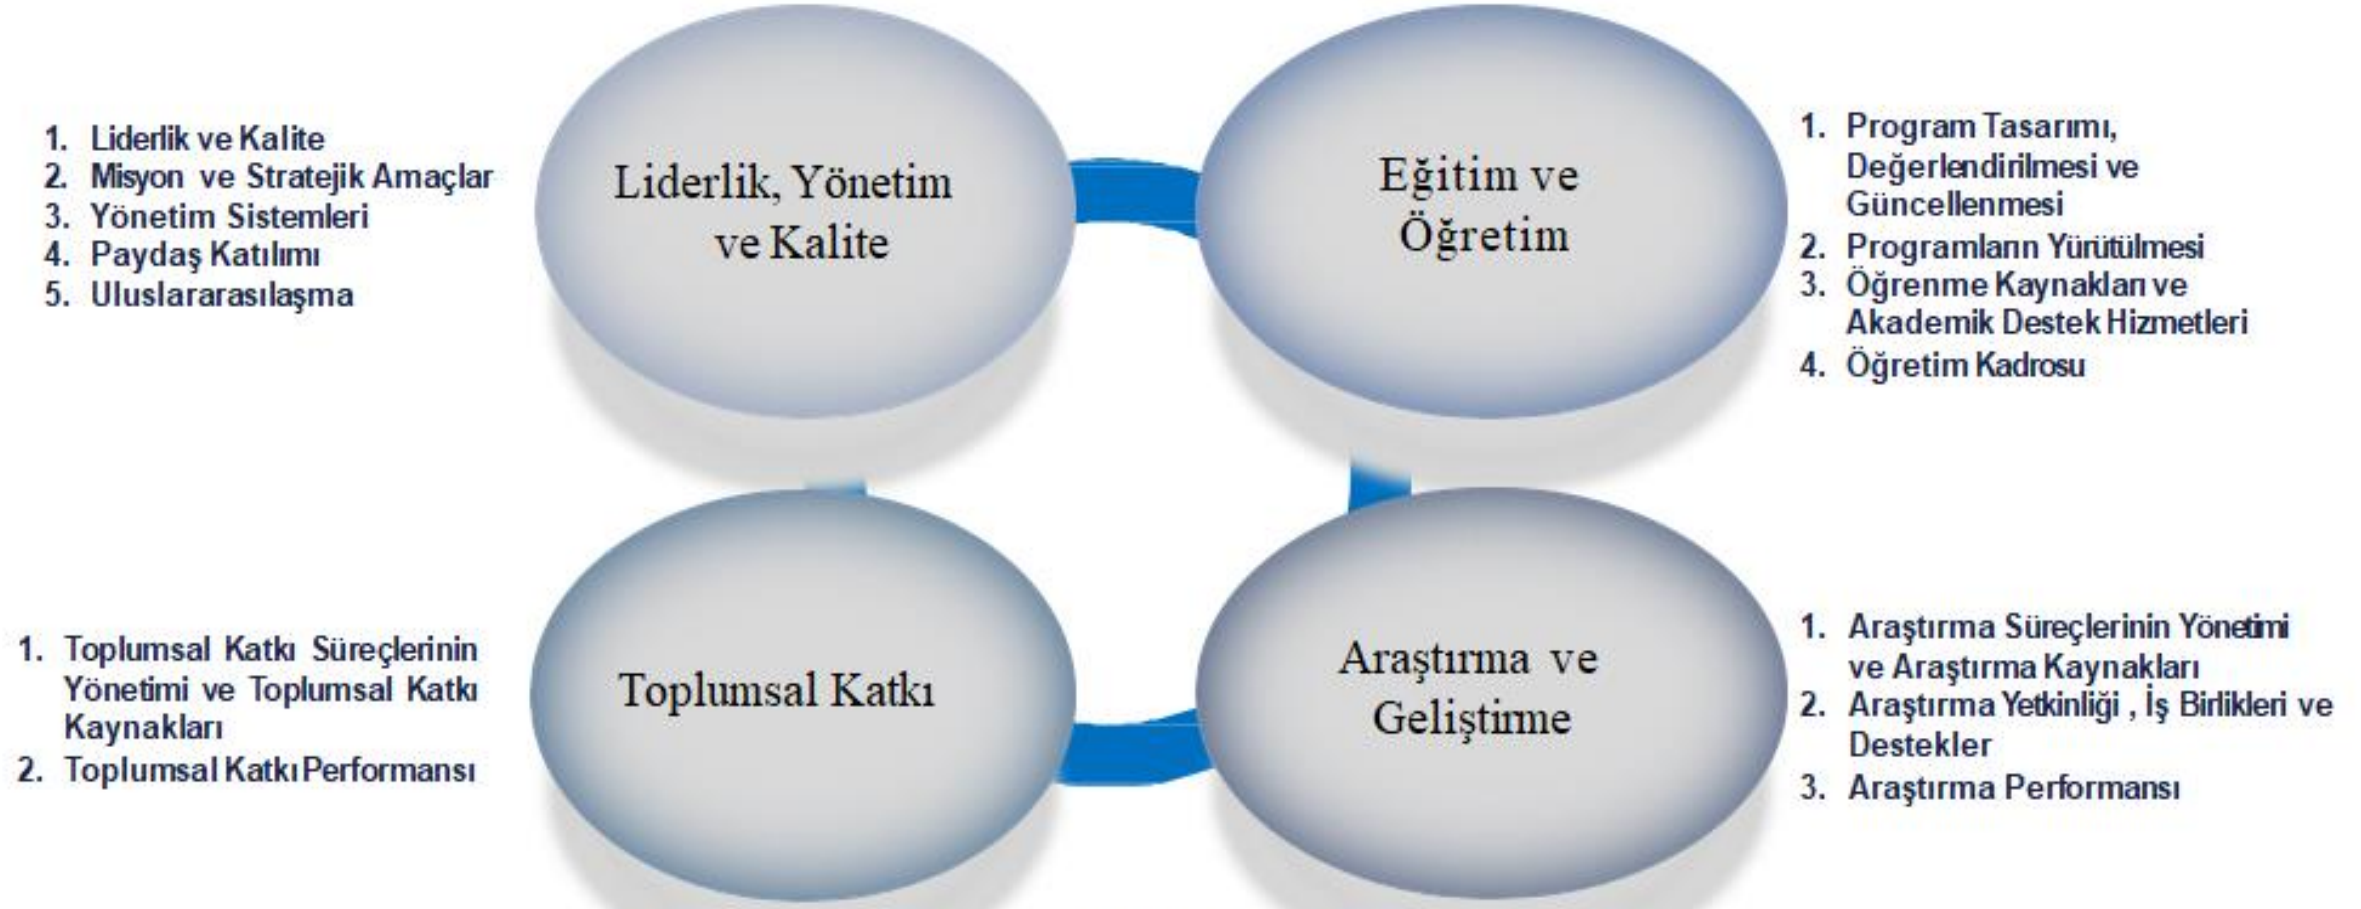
1. Liderlik ve Kalite
2. Misyon ve Stratejik Amaçlar
3. Yönetim Sistemleri
4. Paydaş Katılımı
5. Uluslararasılaşma

Liderlik, Yönetim ve Kalite

Eğitim ve Öğretim

1. Program Tasarımı, Değerlendirilmesi ve Güncellenmesi
2. Programların Yürütülmesi
3. Öğrenme Kaynakları ve Akademik Destek Hizmetleri
4. Öğretim Kadrosu

1. Toplumsal Katkı Süreçlerinin Yönetimi ve Toplumsal Katkı Kaynakları
2. Toplumsal Katkı Performansı

Toplumsal Katkı

Araştırma ve Geliştirme

1. Araştırma Süreçlerinin Yönetimi ve Araştırma Kaynakları
2. Araştırma Yetkinliği , İş Birlikleri ve Destekler
3. Araştırma Performansı